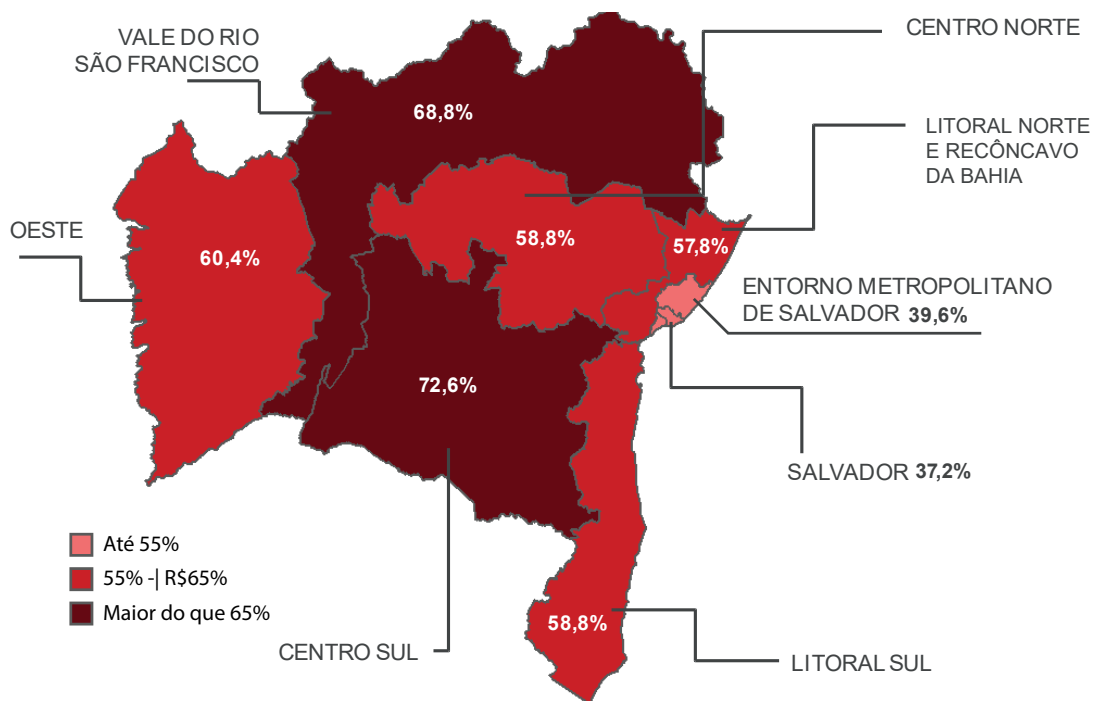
VALE DO RIO SÃO FRANCISCO

CENTRO NORTE

68,8%

LITORAL NORTE E RECÔNCAVO DA BAHIA

OESTE

60,4%

58,8%

57,8%

ENTORNO METROPOLITANO DE SALVADOR 39,6%

72,6%

SALVADOR 37,2%

Até 55%

55% -| R$65%

Maior do que 65%

58,8%

CENTRO SUL

LITORAL SUL